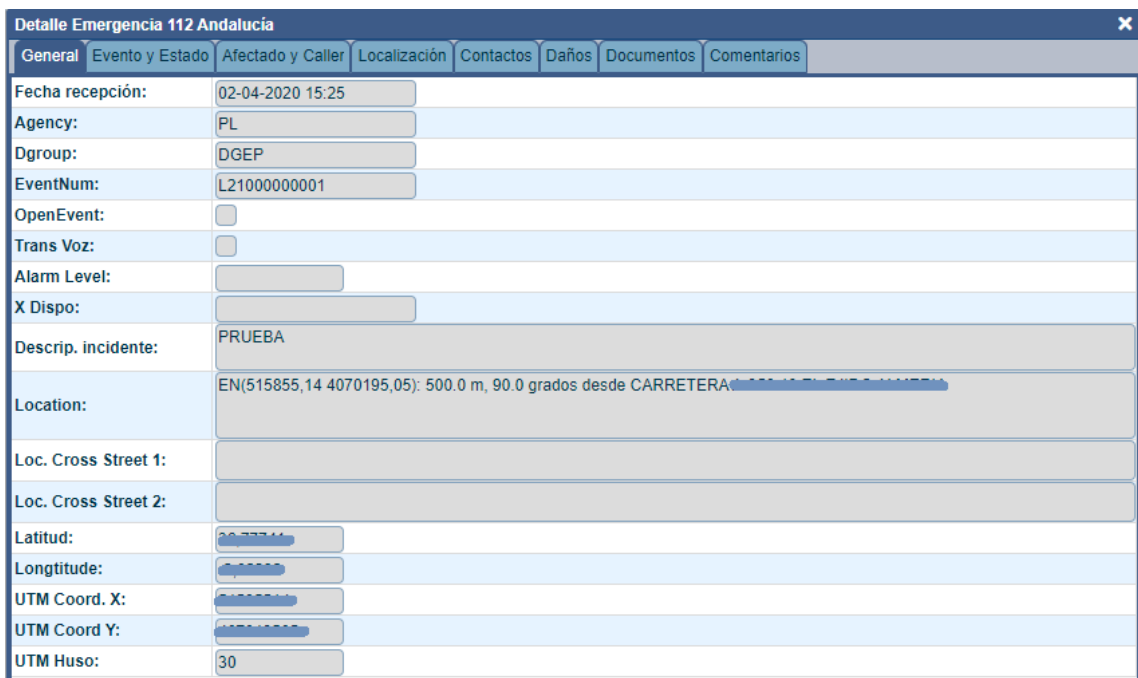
Detalle Emergencia 112 Andalucía
×
General | Evento y Estado | Afectado y Caller | Localización | Contactos | Daños | Documentos | Comentarios

| | |
|---|---|
| Fecha recepción: | 02-04-2020 15:25 |
| Agency: | PL |
| Dgroup: | DGEP |
| EventNum: | L21000000001 |
| OpenEvent: | |
| Trans Voz: | |
| Alarm Level: | |
| X Dispo: | |
| Descrip. incidente: | PRUEBA |
| Location: | EN(515855,14 4070195,05): 500.0 m, 90.0 grados desde CARRETERA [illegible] |
| Loc. Cross Street 1: | |
| Loc. Cross Street 2: | |
| Latitud: | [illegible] |
| Longtitude: | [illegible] |
| UTM Coord. X: | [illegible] |
| UTM Coord Y: | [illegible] |
| UTM Huso: | 30 |